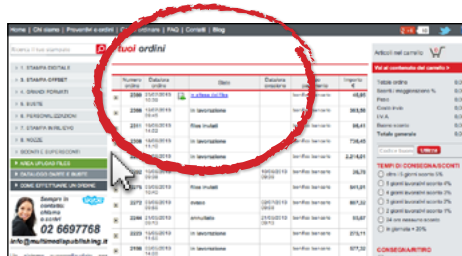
Home | Chi siamo | Preventivi e ordini | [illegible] ordinare | FAQ | Contatti | Blog

Ricerca il tuo stampato

1. STAMPA DIGITALE
2. STAMPA OFFSET
3. GRANDI FORMATI
4. BUSTE
5. PERSONALIZZAZIONI
7. STAMPA INVITI EVO
8. RIGIDI
9. RICERCA E SUPERVISIONE

AREA UPLOAD FILES
CATALOGO CARTE E BUSTE
COME EFFETTUARE UN ORDINE

Sempre in contatto diretto a civilei

02 6697768

info@multimediapublishing.it

tuoi ordini

| Numero ordine | Data/ora ordine | Stato | Data/ora consegna | pagamento | Importo € |
|---|---|---|---|---|---|
| 2398 | 21/03/2018 10:09 | in attesa dei files | | bonifico bancario | 48,85 |
| 2399 | 21/03/2018 10:38 | in lavorazione | | bonifico bancario | 239,73 |
| 2388 | 21/03/2018 10:12 | files inviati | | bonifico bancario | 34,71 |
| 2381 | 18/03/2018 15:46 | in lavorazione | | bonifico bancario | 738,45 |
| 2380 | 18/03/2018 14:02 | in lavorazione | | bonifico bancario | 2.214,61 |
| 2376 | 21/03/2018 14:55 | in lavorazione | 19/03/2018 08:00 | bonifico bancario | 36,70 |
| 2373 | 21/03/2018 14:20 | | | bonifico bancario | 987,32 |
| 2272 | 21/03/2018 13:42 | nuovo | 21/03/2018 09:00 | bonifico bancario | 697,22 |
| 2270 | 21/03/2018 14:40 | annullato | 21/03/2018 09:00 | bonifico bancario | 253,71 |
| 2270 | 21/03/2018 | in lavorazione | | bonifico bancario | 273,11 |

Articoli nel carrello

Vai al contenuto del carrello »

Subtotale
Sconti steggiazione %
Peso
Costo invio
I.V.A.
Buono sconto
Totale generale

Codice buono | Utilizza

TEMPI DI CONSEGNA/SCONTI
oltre i 5 giorni lavorativi sconto 5%
5 giorni lavorativi sconto 4%
4 giorni lavorativi sconto 3%
3 giorni lavorativi sconto 2%
2 giorni lavorativi sconto 1%
1 giorno lavorativo sconto 0%
in giornata + 35%

CONSEGNA/RITIRO